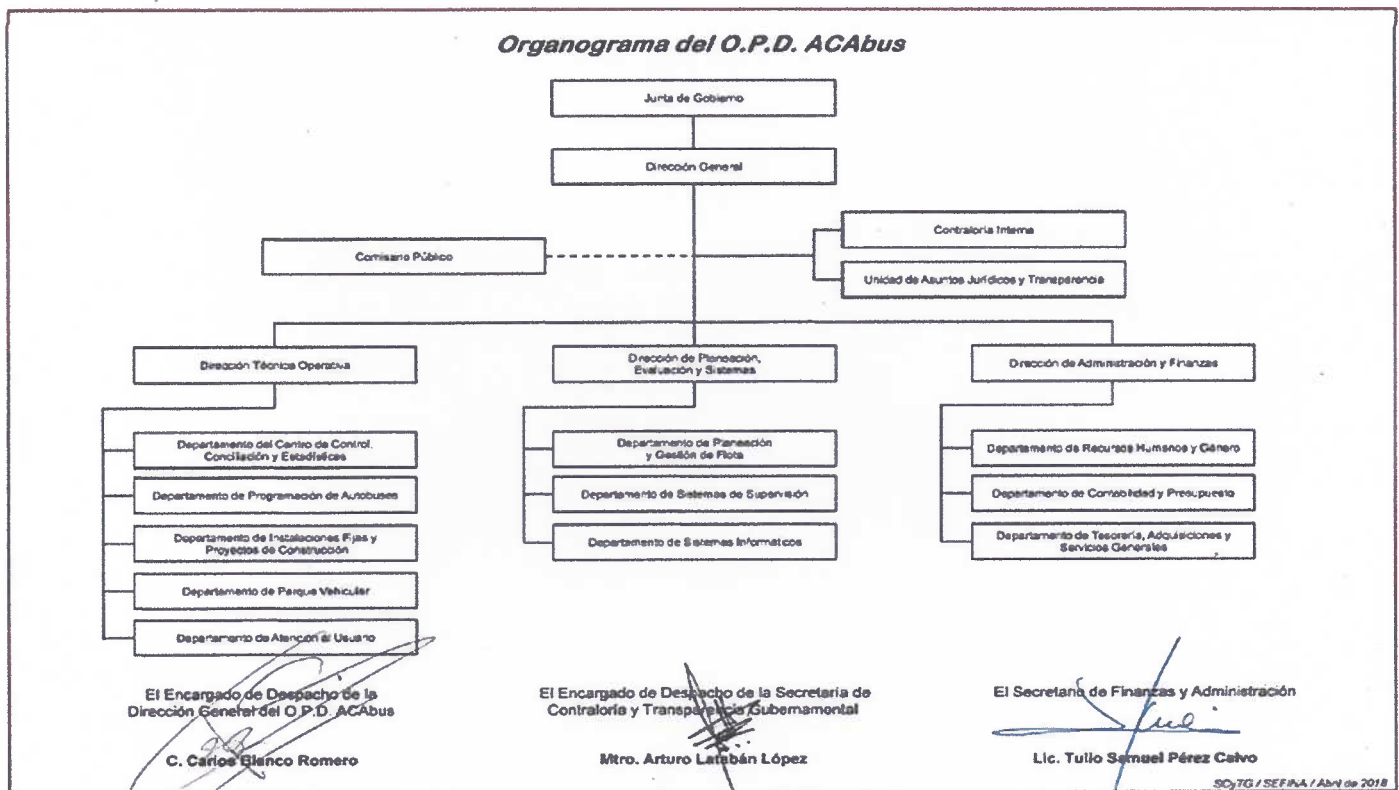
Organograma del O.P.D. ACAbus

Junta de Gobierno

Dirección General

Comisario Público

Contraloría Interna

Unidad de Asuntos Jurídicos y Transparencia

Dirección Técnica Operativa

Departamento del Centro de Control, Conciliación y Estadísticas

Departamento de Programación de Autobuses

Departamento de Instalaciones Fijas y Proyectos de Construcción

Departamento de Parque Vehicular

Departamento de Atención al Usuario

Dirección de Planeación, Evaluación y Sistemas

Departamento de Planeación y Gestión de Flota

Departamento de Sistemas de Supervisión

Departamento de Sistemas Informáticos

Dirección de Administración y Finanzas

Departamento de Recursos Humanos y Género

Departamento de Contabilidad y Presupuesto

Departamento de Tesorería, Adquisiciones y Servicios Generales

El Encargado de Despacho de la Dirección General del O.P.D. ACAbus

C. Carlos Blanco Romero

El Encargado de Despacho de la Secretaría de Contraloría y Transparencia Gubernamental

Mtro. Arturo Latabán López

El Secretario de Finanzas y Administración

Lic. Tulio Samuel Pérez Calvo

SCyTG / SEFINA / Abril de 2018